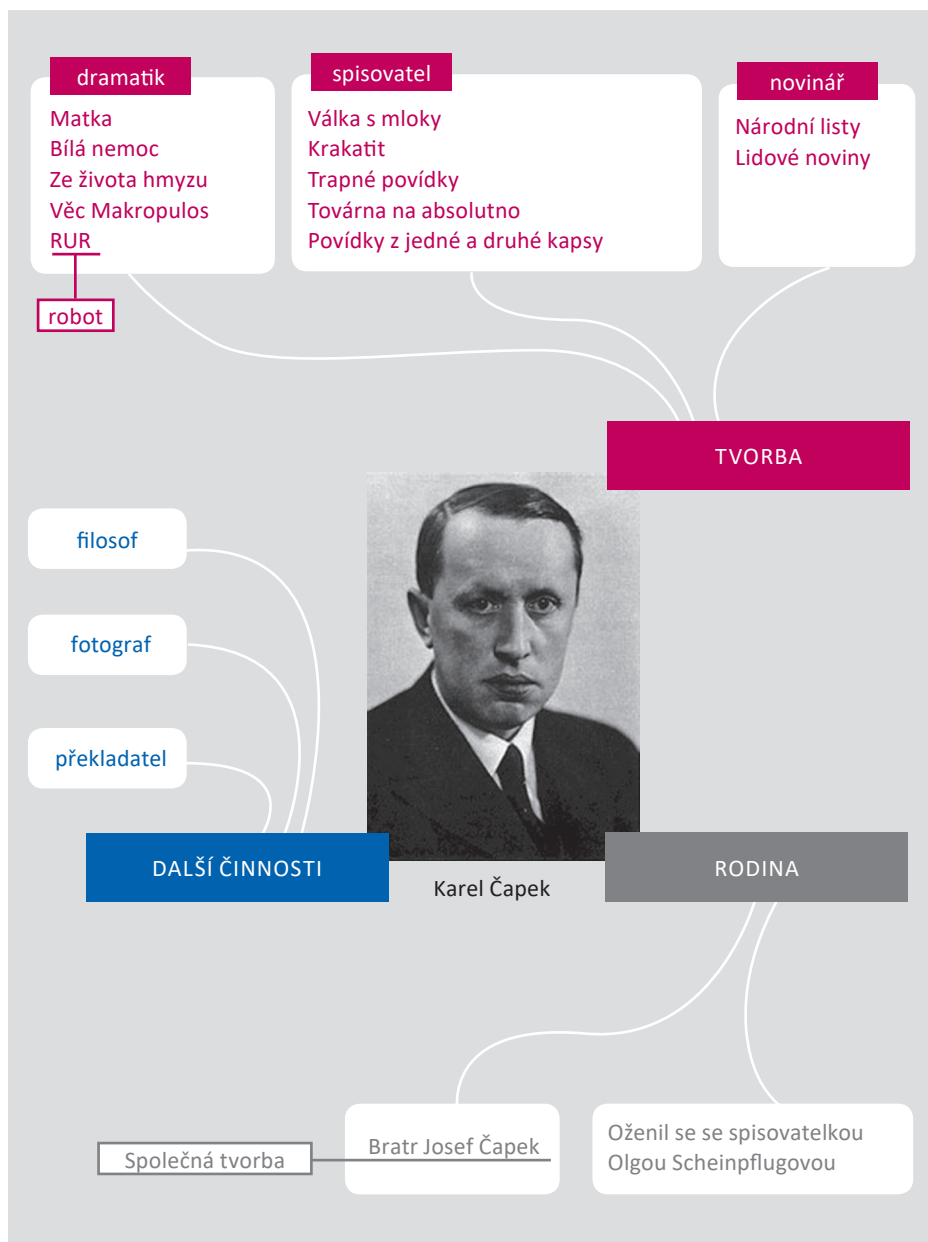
dramatik
Matka
Bílá nemoc
Ze života hmyzu
Věc Makropulos
RUR
robot

spisovatel
Válka s mloky
Krakatit
Trapné povídky
Továrna na absolutno
Povídky z jedné a druhé kapsy

novinář
Národní listy
Lidové noviny

TVORBA

filosof

fotograf

překladatel

DALŠÍ ČINNOSTI

Karel Čapek

RODINA

Společná tvorba

Bratr Josef Čapek

Oženil se se spisovatelkou Olgou Scheinpflugovou